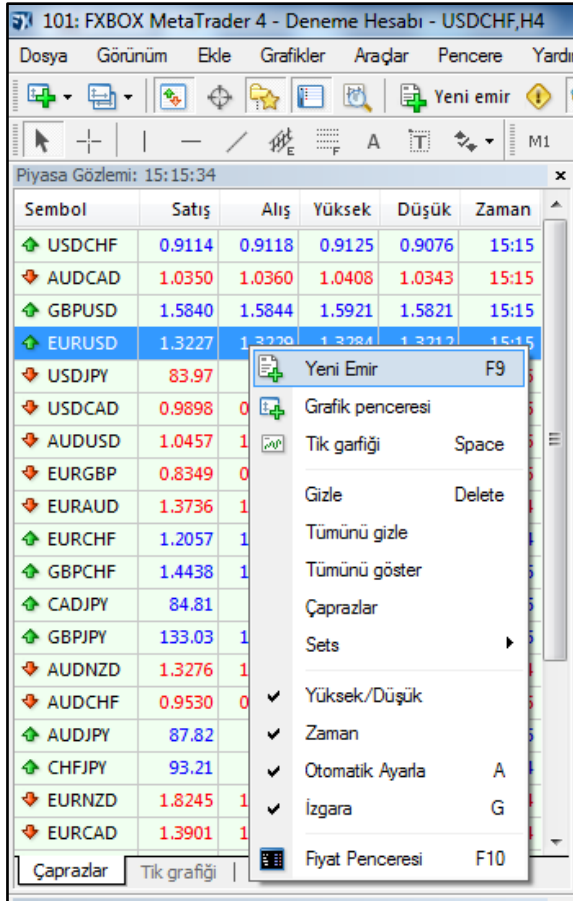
101: FXBOX MetaTrader 4 - Deneme Hesabı - USDCHF,H4

Dosya Görünüm Ekle Grafikler Araçlar Pencere Yardı

Yeni emir

M1

Piyasa Gözlemi: 15:15:34

| Sembol | Satış | Alış | Yüksek | Düşük | Zaman |
|---|---|---|---|---|---|
| USDCHF | 0.9114 | 0.9118 | 0.9125 | 0.9076 | 15:15 |
| AUDCAD | 1.0350 | 1.0360 | 1.0408 | 1.0343 | 15:15 |
| GBPUSD | 1.5840 | 1.5844 | 1.5921 | 1.5821 | 15:15 |
| EURUSD | 1.3227 | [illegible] | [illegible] | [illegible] | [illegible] |
| USDJPY | 83.97 | | | | |
| USDCAD | 0.9898 | 0 | | | |
| AUDUSD | 1.0457 | 1 | | | |
| EURGBP | 0.8349 | 0 | | | |
| EURAUD | 1.3736 | 1 | | | |
| EURCHF | 1.2057 | 1 | | | |
| GBPCHF | 1.4438 | 1 | | | |
| CADJPY | 84.81 | | | | |
| GBPJPY | 133.03 | 1 | | | |
| AUDNZD | 1.3276 | 1 | | | |
| AUDCHF | 0.9530 | 0 | | | |
| AUDJPY | 87.82 | | | | |
| CHFJPY | 93.21 | | | | |
| EURNZD | 1.8245 | 1 | | | |
| EURCAD | 1.3901 | 1 | | | |

Yeni Emir F9
Grafik penceresi
Tik garfiği Space
Gizle Delete
Tümünü gizle
Tümünü göster
Çaprazlar
Sets
Yüksek/Düşük
Zaman
Otomatik Ayarla A
İzgara G
Fiyat Penceresi F10

Çaprazlar Tik grafiği